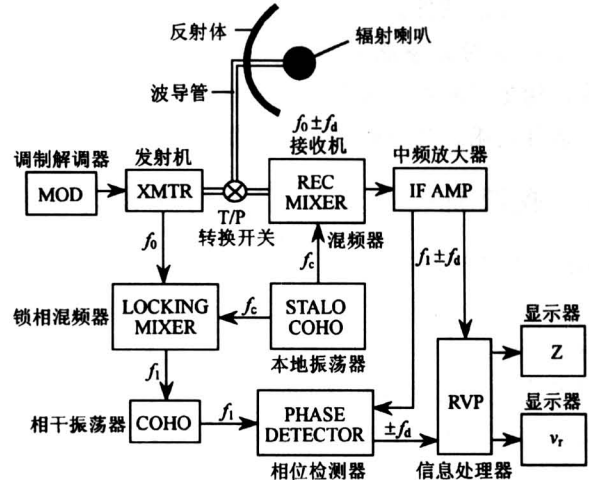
反射体
辐射喇叭
波导管
调制解调器
MOD
发射机
XMTR
T/P
转换开关
$f_0 \pm f_d$
接收机
REC MIXER
混频器
中频放大器
IF AMP
$f_0$
$f_c$
$f_1 \pm f_d$
锁相混频器
LOCKING MIXER
$f_c$
STALO COHO
本地振荡器
显示器
Z
$f_1$
相干振荡器
COHO
$f_1$
PHASE DETECTOR
$\pm f_d$
RVP
显示器
$v_r$
相位检测器
信息处理器